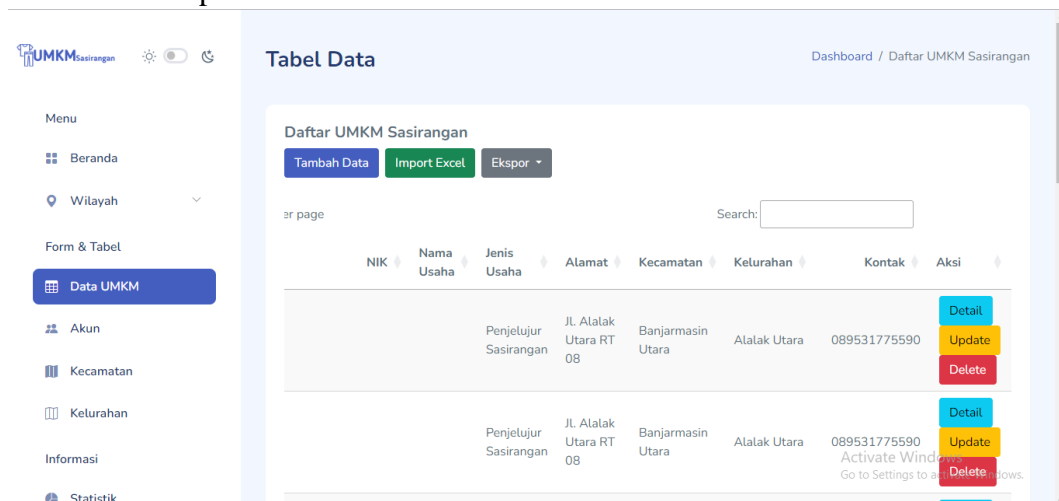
UMKM Sasirangan

Menu

Beranda

Wilayah

Form & Tabel

Data UMKM

Akun

Kecamatan

Kelurahan

Informasi

Statistik

Tabel Data

Dashboard / Daftar UMKM Sasirangan

Daftar UMKM Sasirangan

Tambah Data Import Excel Ekspor

er page

Search:

| NIK | Nama Usaha | Jenis Usaha | Alamat | Kecamatan | Kelurahan | Kontak | Aksi |
|---|---|---|---|---|---|---|---|
| | | Penjelujur Sasirangan | Jl. Alalak Utara RT 08 | Banjarmasin Utara | Alalak Utara | 089531775590 | Detail Update Delete |
| | | Penjelujur Sasirangan | Jl. Alalak Utara RT 08 | Banjarmasin Utara | Alalak Utara | 089531775590 | Detail Update Delete |

Activate Windows
Go to Settings to activate Windows.